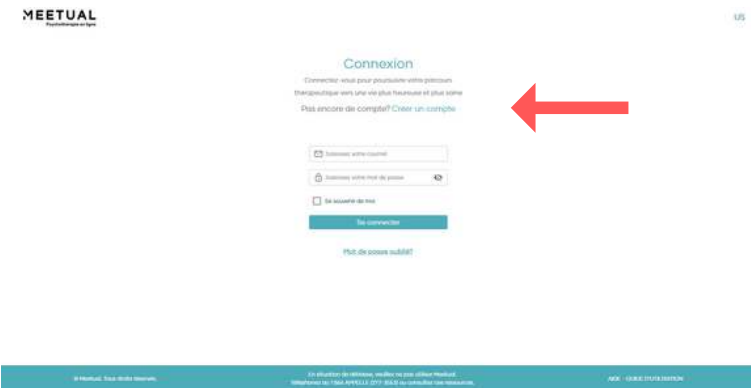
MEETUAL
Psychothérapie en ligne

US

Connexion

Connectez-vous pour poursuivre votre parcours thérapeutique vers une vie plus heureuse et plus saine

Pas encore de compte? Créer un compte

Saisissez votre courriel

Saisissez votre mot de passe

Se souvenir de moi

Se connecter

Mot de passe oublié?

© Meetual. Tous droits réservés.

En situation de détresse, veuillez ne pas utiliser Meetual. Téléphonez au 1 866 APPELLE (277-3553) ou consultez ces ressources.

AIDE · GUIDE D'UTILISATION